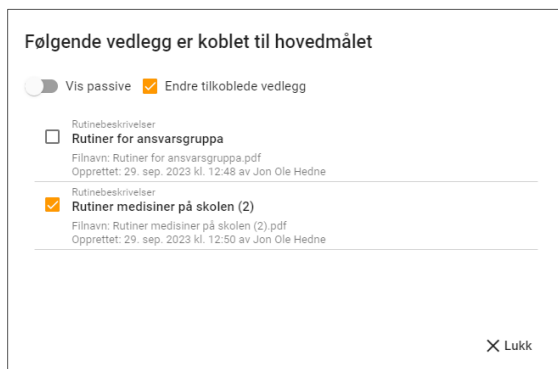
Følgende vedlegg er koblet til hovedmålet

Vis passive

Endre tilkoblede vedlegg

Rutinebeskrivelser
Rutiner for ansvarsgruppa
Filnavn: Rutiner for ansvarsgruppa.pdf
Opprettet: 29. sep. 2023 kl. 12:48 av Jon Ole Hedne

Rutinebeskrivelser
Rutiner medisiner på skolen (2)
Filnavn: Rutiner medisiner på skolen (2).pdf
Opprettet: 29. sep. 2023 kl. 12:50 av Jon Ole Hedne

Lukk